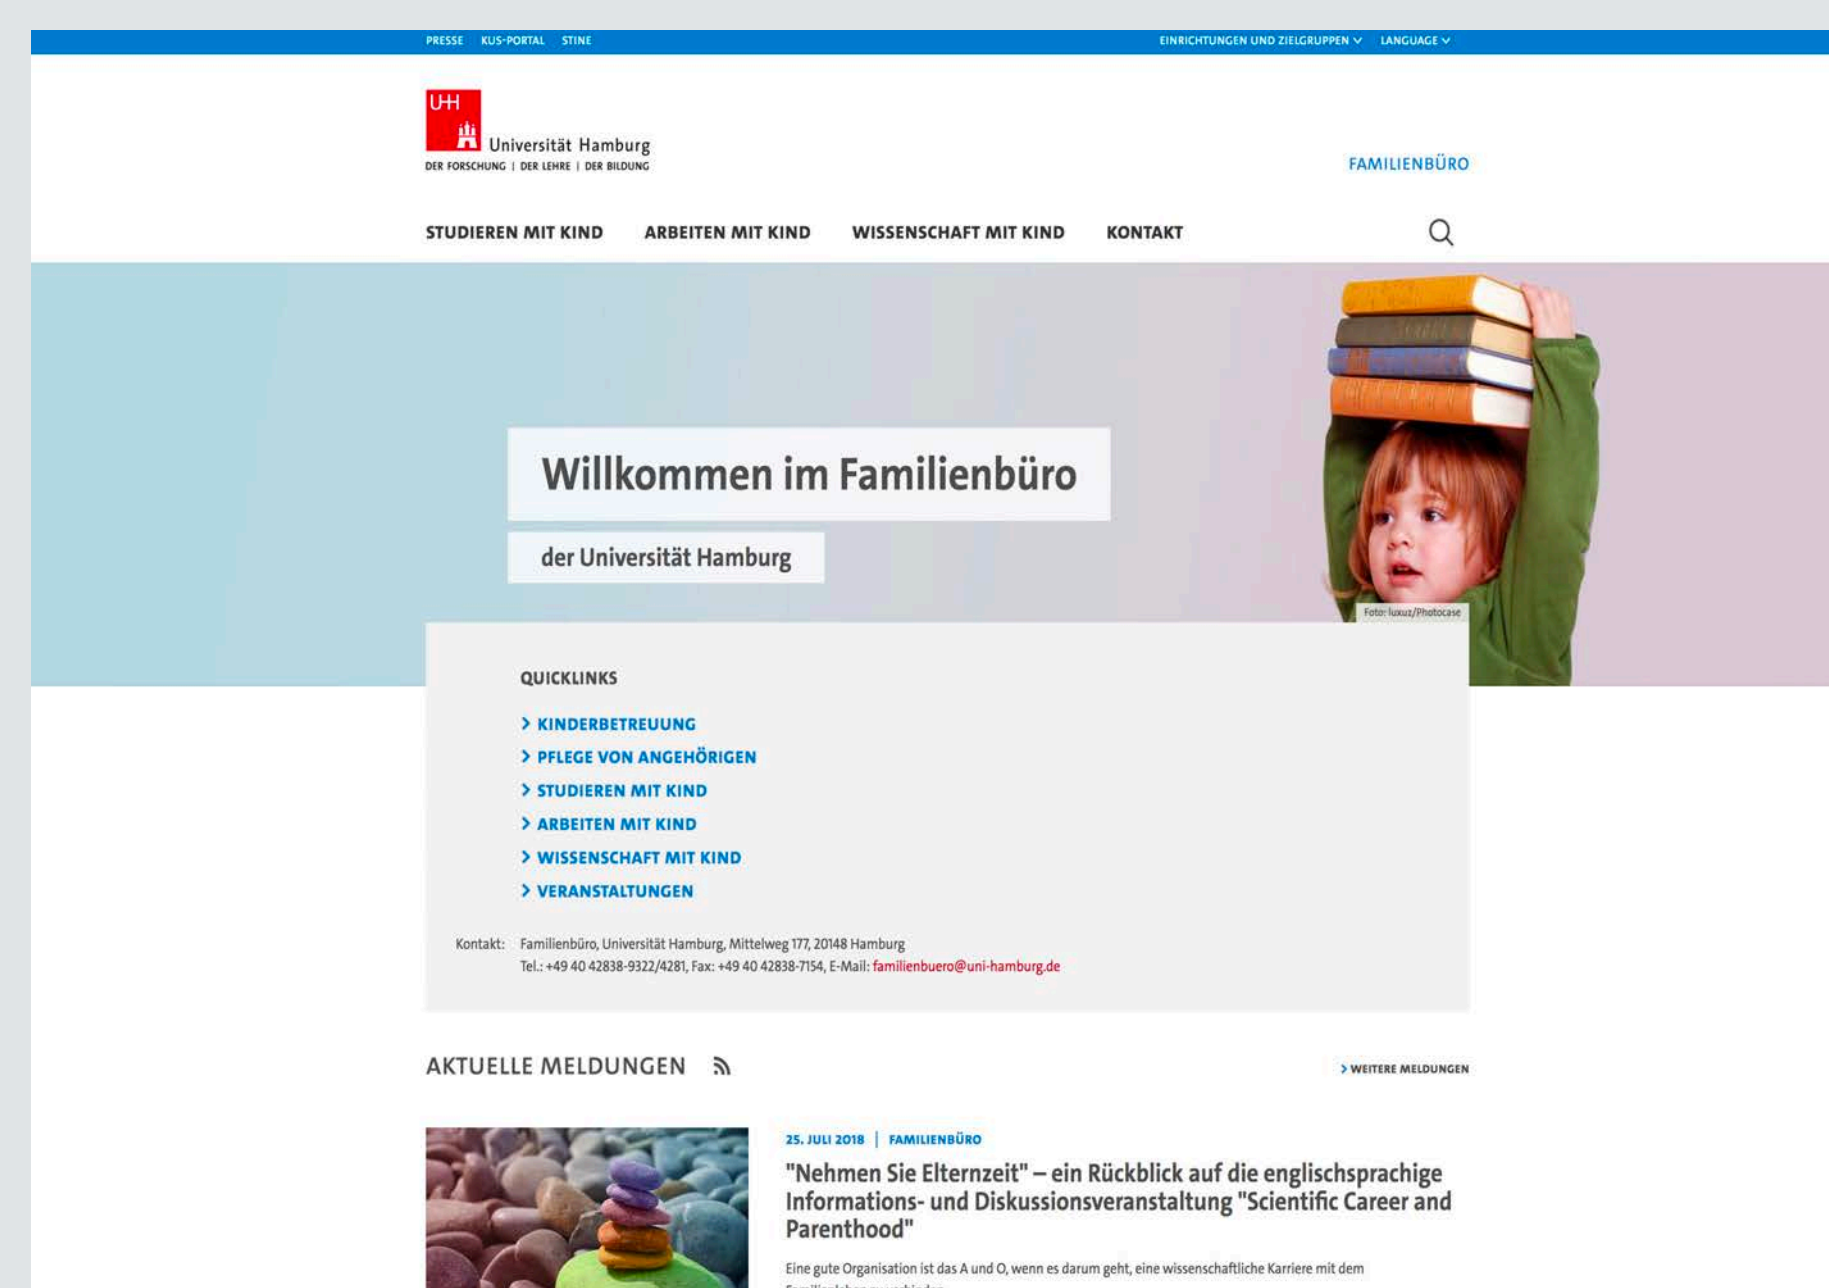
PRESSE KUS-PORTAL STINE

EINRICHTUNGEN UND ZIELGRUPPEN LANGUAGE

UHH Universität Hamburg
DER FORSCHUNG | DER LEHRE | DER BILDUNG

FAMILIENBÜRO

STUDIEREN MIT KIND ARBEITEN MIT KIND WISSENSCHAFT MIT KIND KONTAKT

Willkommen im Familienbüro

der Universität Hamburg

Foto: luxuz/Photocase

QUICKLINKS

> KINDERBETREUUNG
> PFLEGE VON ANGEHÖRIGEN
> STUDIEREN MIT KIND
> ARBEITEN MIT KIND
> WISSENSCHAFT MIT KIND
> VERANSTALTUNGEN

Kontakt: Familienbüro, Universität Hamburg, Mittelweg 177, 20148 Hamburg
Tel.: +49 40 42838-9322/4281, Fax: +49 40 42838-7154, E-Mail: familienbuero@uni-hamburg.de

AKTUELLE MELDUNGEN

> WEITERE MELDUNGEN

25. JULI 2018 | FAMILIENBÜRO

"Nehmen Sie Elternzeit" – ein Rückblick auf die englischsprachige Informations- und Diskussionsveranstaltung "Scientific Career and Parenthood"

Eine gute Organisation ist das A und O, wenn es darum geht, eine wissenschaftliche Karriere mit dem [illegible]